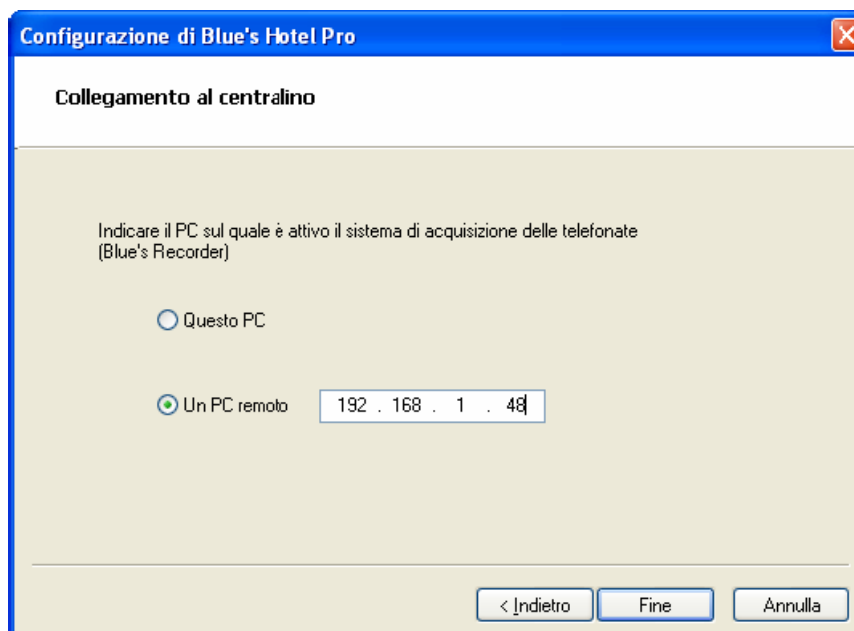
Configurazione di Blue's Hotel Pro

Collegamento al centralino

Indicare il PC sul quale è attivo il sistema di acquisizione delle telefonate (Blue's Recorder)

Questo PC

Un PC remoto 192 . 168 . 1 . 48

< Indietro

Fine

Annulla